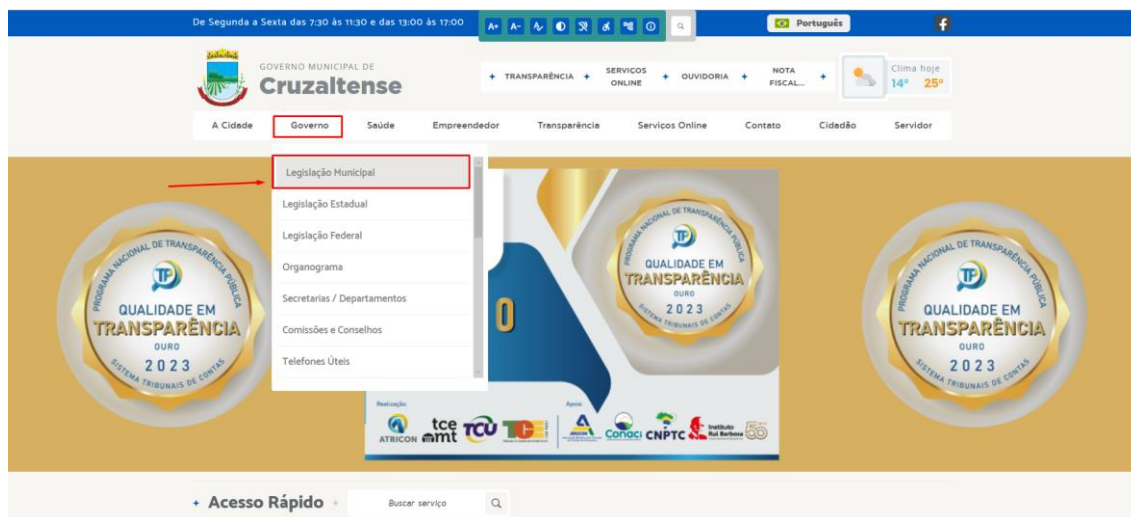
De Segunda a Sexta das 7:30 às 11:30 e das 13:00 às 17:00

A+ A-

Português

GOVERNO MUNICIPAL DE
Cruzaltense

+ TRANSPARÊNCIA + SERVIÇOS ONLINE + OUVIDORIA + NOTA FISCAL... +

Clima hoje
14° 25°

A Cidade | Governo | Saúde | Empreendedor | Transparência | Serviços Online | Contato | Cidadão | Servidor

Legislação Municipal
Legislação Estadual
Legislação Federal
Organograma
Secretarias / Departamentos
Comissões e Conselhos
Telefones Úteis

PROGRAMA NACIONAL DE TRANSPARÊNCIA PÚBLICA
TP
QUALIDADE EM
TRANSPARÊNCIA
OURO
2023
SISTEMA TRIBUNAIS DE CONTAS

PROGRAMA NACIONAL DE TRANSPARÊNCIA PÚBLICA
TP
QUALIDADE EM
TRANSPARÊNCIA
OURO
2023
SISTEMA TRIBUNAIS DE CONTAS

PROGRAMA NACIONAL DE TRANSPARÊNCIA PÚBLICA
TP
QUALIDADE EM
TRANSPARÊNCIA
OURO
2023
SISTEMA TRIBUNAIS DE CONTAS

0

Realização:
ATRICON tce mt TCU TCE
Apoio:
Conaci CNPTC Instituto Rui Barbosa 55

+ Acesso Rápido +
Buscar serviço